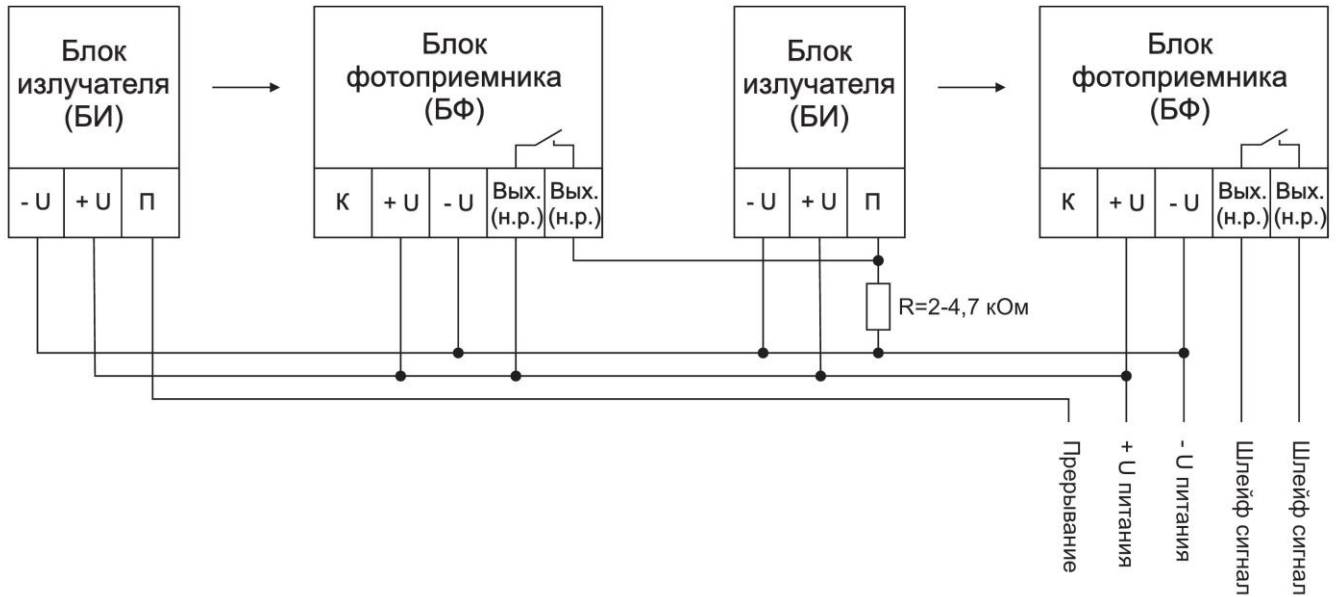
Блок излучателя (БИ)

- U | + U | П

Блок фотоприемника (БФ)

К | + U | - U | Вых. (н.р.) | Вых. (н.р.)

Блок излучателя (БИ)

- U | + U | П

Блок фотоприемника (БФ)

К | + U | - U | Вых. (н.р.) | Вых. (н.р.)

R=2-4,7 кОм

Прерывание

+ U питания

- U питания

Шлейф сигнал

Шлейф сигнал